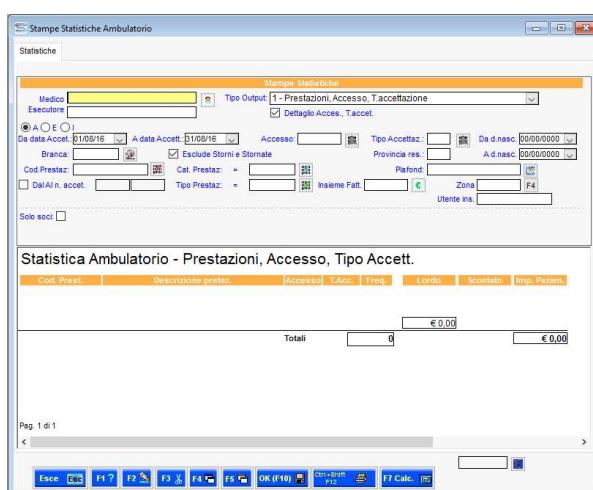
Stampe Statistiche Ambulatorio

Statistiche

Stampe Statistiche

Medico
Esecutore
Tipo Output: 1 - Prestazioni, Accesso, T.accettazione
Dettaglio Acces., T.accet.

A E I
Da data Accet. 01/08/16
A data Accett. 31/08/16
Accesso:
Tipo Accettaz.:
Da d.nasc. 00/00/0000
Branca:
Esclude Storni e Stornate
Provincia res.:
A d.nasc. 00/00/0000
Cod.Prestaz:
Cat. Prestaz: =
Plafond:
Dal Al n. accet.
Tipo Prestaz: =
Insieme Fatt.
Zona
F4
Utente ins.
Solo soci:

Statistica Ambulatorio - Prestazioni, Accesso, Tipo Accett.

| Cod. Prest. | Descrizione pretaz. | Accesso | T.Acc. | Freq. | Lordo | Scontato | Imp. Pazien. |
|---|---|---|---|---|---|---|---|
| | | | | | € 0,00 | | |
| | Totali | | | 0 | | | € 0,00 |

Pag. 1 di 1

Esce Esc
F1 ?
F2
F3
F4
F5
OK (F10)
Ctrl+Shift F12
F7 Calc.